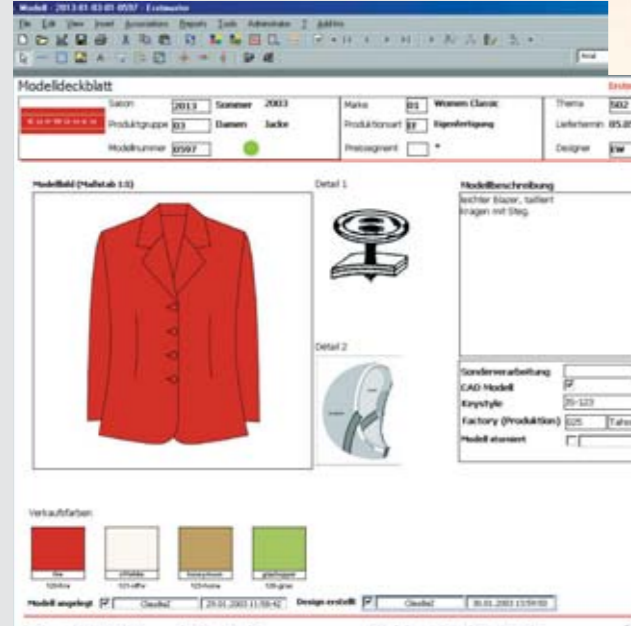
Modell - 2013-01-03-01-0597 - Erstmaster

File Edit View Insert Accessories Reports Tools Administrator ? AddIns

Arial

Modelldeckblatt

Erste

| Saison | 2013 | Sommer | 2003 |
|---|---|---|---|
| Produktgruppe | 03 | Damen | Jacke |
| Modellnummer | 0597 | | |

| Marke | 01 | Women Classic |
|---|---|---|
| Produktionsart | EF | Eigenfertigung |
| Preissegment | | * |

| Thema | 502 |
|---|---|
| Liefertermin | 05.0 |
| Designer | EW |

Modellbild (Maßstab 1:1)

Detail 1

Detail 2

Modellbeschreibung

leichter Blazer, tailliert kragen mit Steg.

Sonderverarbeitung
CAD Modell
Keystyle 35-123
Factory (Produktion) 025 Tahe
Modell storniert

Verkaufsfarben

Modell angelegt Claudia2 29.01.2003 11:59:42 Design erstellt Claudia2 30.01.2003 13:59:50